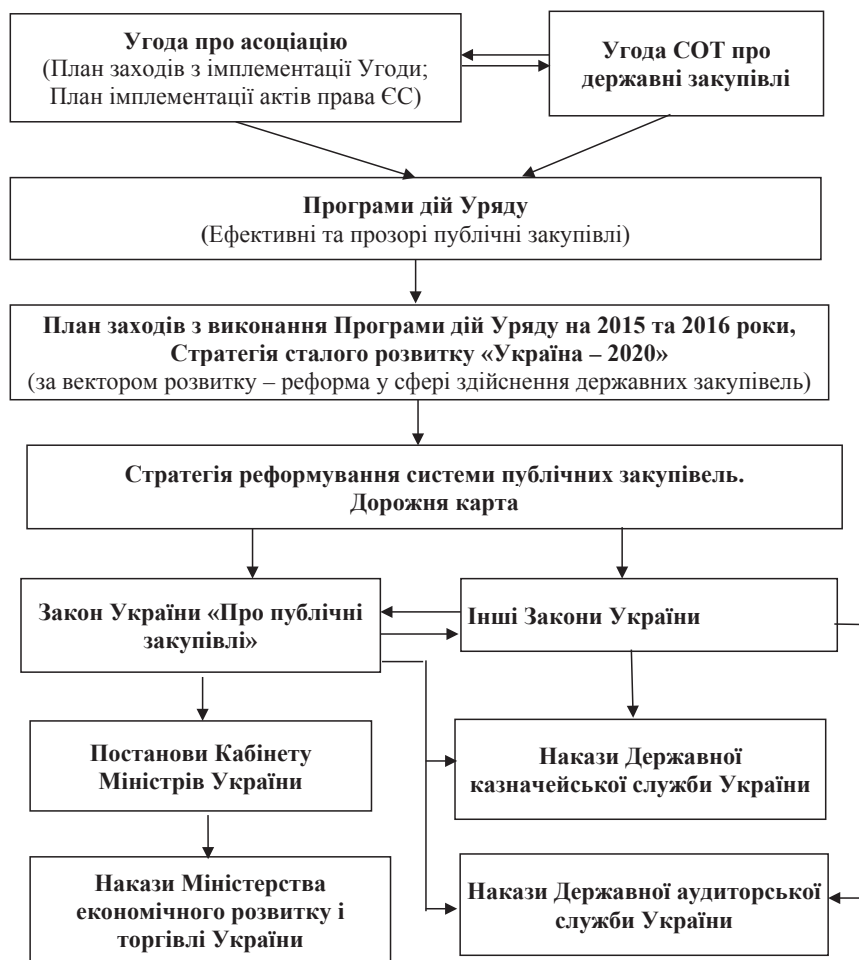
**Угода про асоціацію**
(План заходів з імплементації Угоди; План імплементації актів права ЄС)

**Угода СОТ про державні закупівлі**

**Програми дій Уряду**
(Ефективні та прозорі публічні закупівлі)

**План заходів з виконання Програми дій Уряду на 2015 та 2016 роки, Стратегія сталого розвитку «Україна – 2020»**
(за вектором розвитку – реформа у сфері здійснення державних закупівель)

**Стратегія реформування системи публічних закупівель. Дорожня карта**

**Закон України «Про публічні закупівлі»**

**Інші Закони України**

**Постанови Кабінету Міністрів України**

**Накази Державної казначейської служби України**

**Накази Міністерства економічного розвитку і торгівлі України**

**Накази Державної аудиторської служби України**